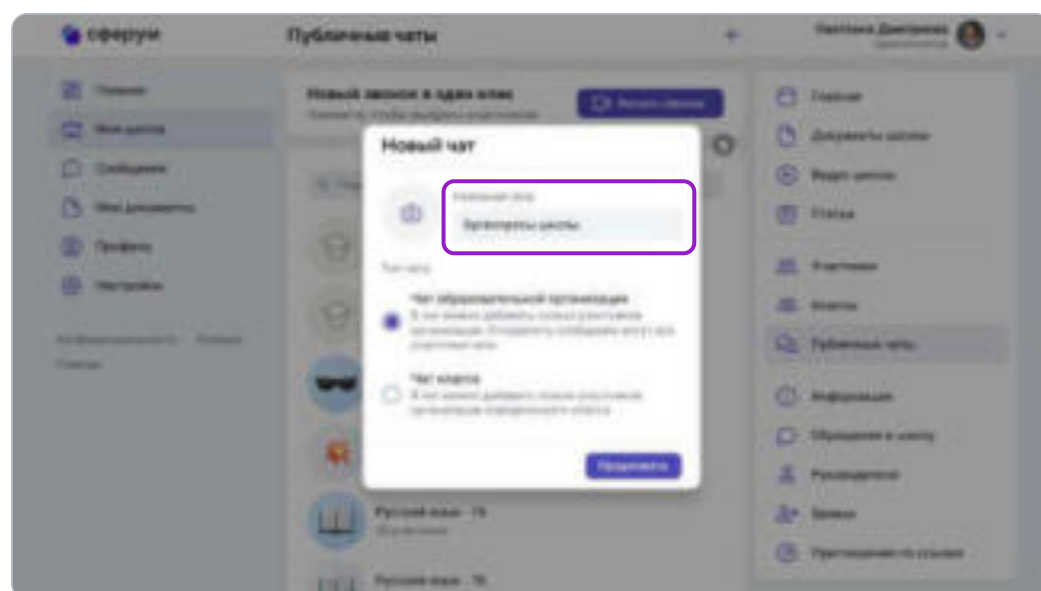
сферум

Публичные чаты

Светлана Дмитриевна

Главная
Моя школа
Сообщения
Мои документы
Профиль
Настройки

Конфиденциальность   Правила
Помощь

Новый звонок в один клик
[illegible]

Начать звонок

Новый чат

Название чата
Организаторы школы

Тип чата

Чат образовательной организации
В этот можно добавить только участников организации. Отправлять сообщения могут все участники чата

Чат класса
В этот можно добавить только участников организации определенного класса

Продолжить

Русский язык · 7А
Русский язык · 7Б

Главная
Документы школы
Видео школы
Стена
Участники
Классы
Публичные чаты
Информация
Обращения в школу
Руководство
Заявки
Приглашения по ссылке